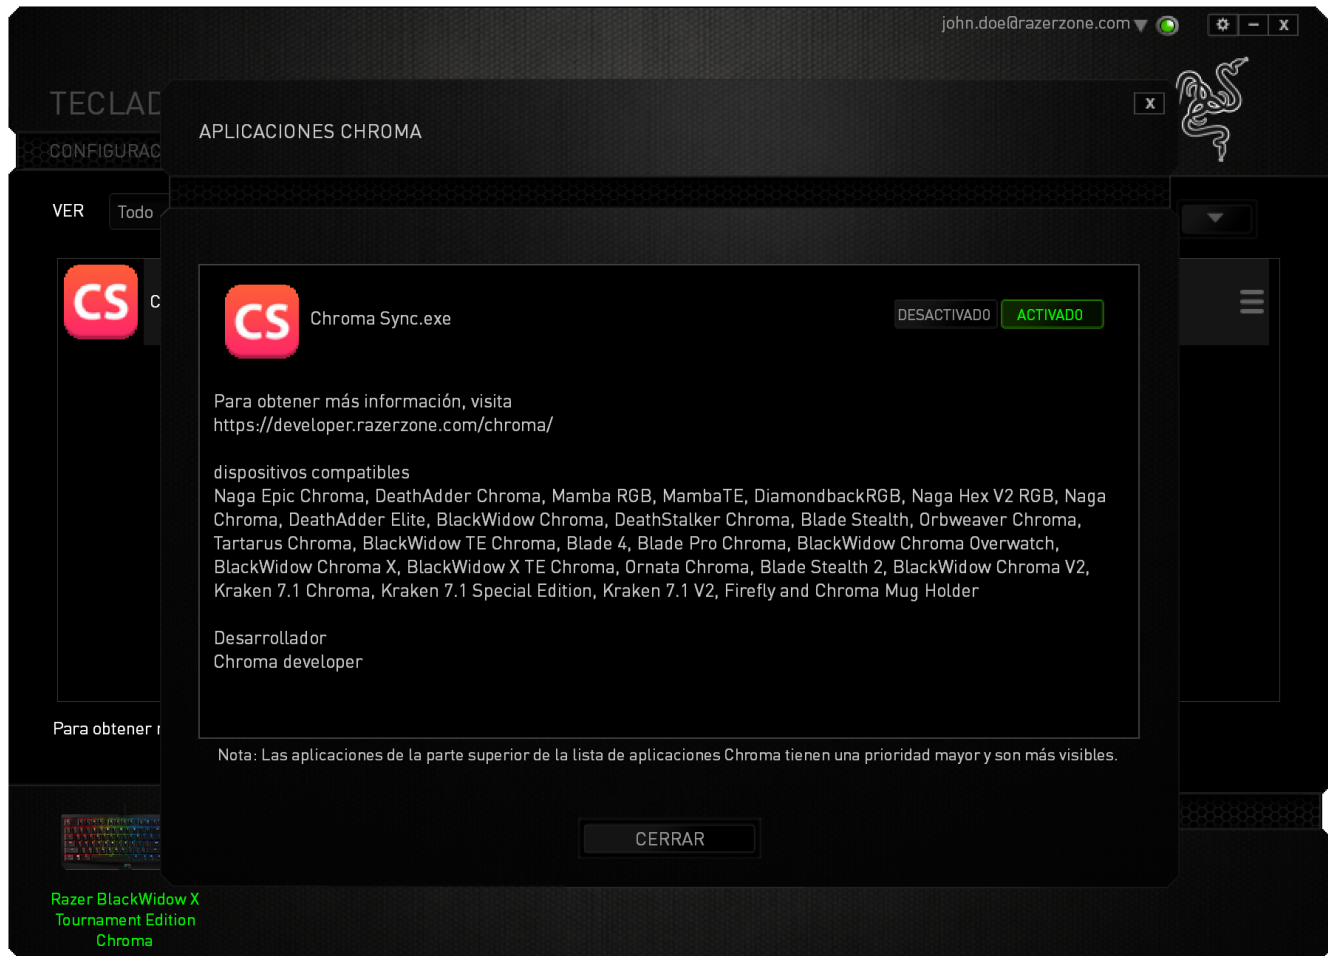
john.doe@razerzone.com

TECLAD

CONFIGURAC

VER Todo

CS C

Para obtener r

APLICACIONES CHROMA

X

CS Chroma Sync.exe

DESACTIVADO ACTIVADO

Para obtener más información, visita
https://developer.razerzone.com/chroma/

dispositivos compatibles
Naga Epic Chroma, DeathAdder Chroma, Mamba RGB, MambaTE, DiamondbackRGB, Naga Hex V2 RGB, Naga Chroma, DeathAdder Elite, BlackWidow Chroma, DeathStalker Chroma, Blade Stealth, Orbweaver Chroma, Tartarus Chroma, BlackWidow TE Chroma, Blade 4, Blade Pro Chroma, BlackWidow Chroma Overwatch, BlackWidow Chroma X, BlackWidow X TE Chroma, Ornata Chroma, Blade Stealth 2, BlackWidow Chroma V2, Kraken 7.1 Chroma, Kraken 7.1 Special Edition, Kraken 7.1 V2, Firefly and Chroma Mug Holder

Desarrollador
Chroma developer

Nota: Las aplicaciones de la parte superior de la lista de aplicaciones Chroma tienen una prioridad mayor y son más visibles.

CERRAR

Razer BlackWidow X Tournament Edition Chroma